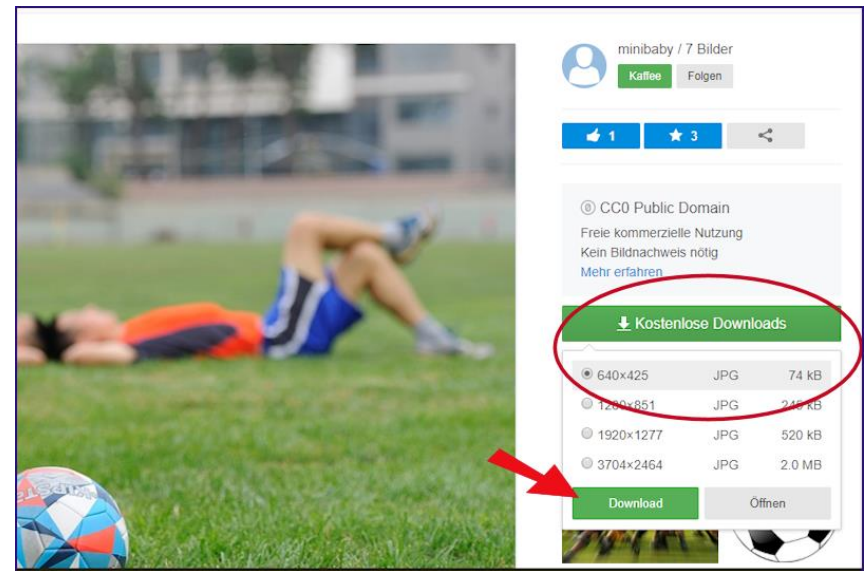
minibaby / 7 Bilder

Kaffee Folgen

1 3

CC0 Public Domain
Freie kommerzielle Nutzung
Kein Bildnachweis nötig
Mehr erfahren

Kostenlose Downloads

| | | |
|---|---|---|
| 640×425 | JPG | 74 kB |
| 1280×851 | JPG | 245 kB |
| 1920×1277 | JPG | 520 kB |
| 3704×2464 | JPG | 2.0 MB |

Download Öffnen